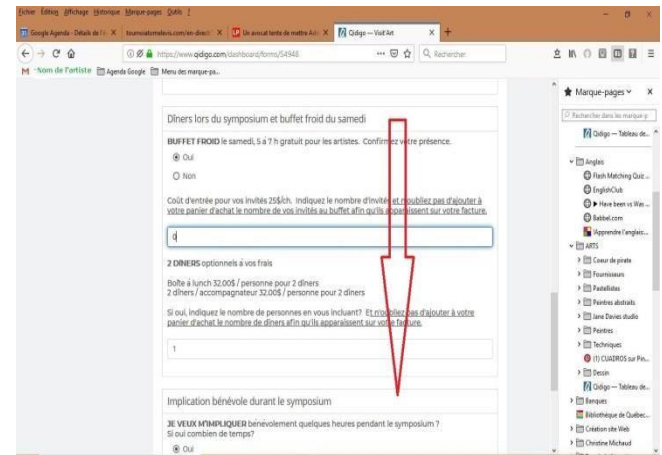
Fichier Édition Affichage Historique Marque-pages Outils ?

Google Agenda - Détails de l'é... X tournoiatemateurs.com/en-direct X Un avocat tenté de mettre Adi... X Qidigo — Visit'Art X +

https://www.qidigo.com/dashboard/forms/54948 ... Rechercher

M *Nom de l'artiste Agenda Google Menu des marque-pa...

Dîners lors du symposium et buffet froid du samedi

BUFFET FROID le samedi, 5 à 7 h gratuit pour les artistes. Confirmez votre présence.

Oui

Non

Coût d'entrée pour vos invités 25$/ch. Indiquez le nombre d'invités et n'oubliez pas d'ajouter à votre panier d'achat le nombre de vos invités au buffet afin qu'ils apparaissent sur votre facture.

0

2 DINERS optionnels à vos frais

Boîte à lunch 32.00$ / personne pour 2 dîners
2 dîners / accompagnateur 32.00$ / personne pour 2 dîners

Si oui, indiquez le nombre de personnes en vous incluant? Et n'oubliez pas d'ajouter à votre panier d'achat le nombre de dîners afin qu'ils apparaissent sur votre facture.

1

Implication bénévole durant le symposium

JE VEUX M'IMPLIQUER bénévolement quelques heures pendant le symposium ?
Si oui combien de temps?

Oui

Marque-pages

Rechercher dans les marque-p

Qidigo — Tableau de...

Anglais

Flash Matching Quiz ...

EnglishClub

Have been vs Was ...

Babbel.com

Apprendre l'anglais...

ARTS

Coeur de pirate

Fournisseurs

Pastellistes

Peintres abstraits

Jane Davies studio

Peintres

Techniques

(1) CUADROS sur Pin...

Dessin

Qidigo — Tableau de...

Banques

Bibliothèque de Québec...

Création site Web

Christine Michaud